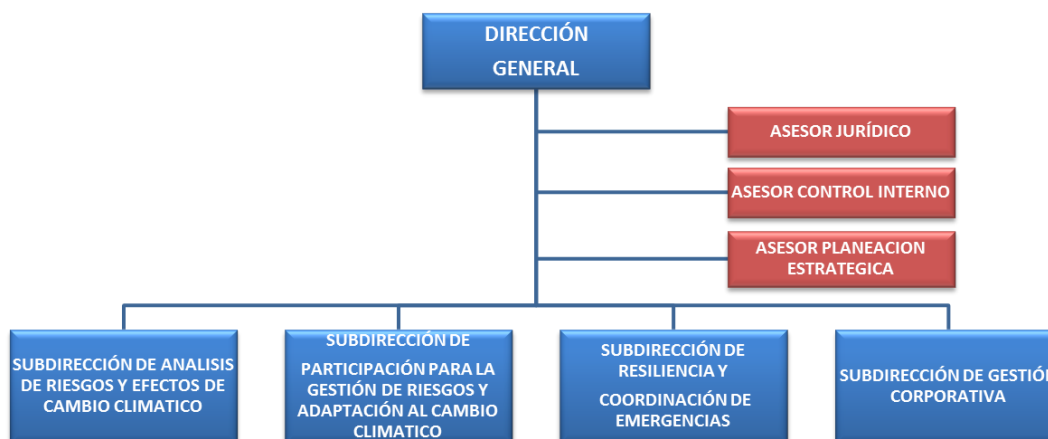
DIRECCIÓN GENERAL

ASESOR JURÍDICO

ASESOR CONTROL INTERNO

ASESOR PLANEACION ESTRATEGICA

SUBDIRECCIÓN DE ANALISIS DE RIESGOS Y EFECTOS DE CAMBIO CLIMATICO

SUBDIRECCIÓN DE PARTICIPACIÓN PARA LA GESTIÓN DE RIESGOS Y ADAPTACIÓN AL CAMBIO CLIMATICO

SUBDIRECCIÓN DE RESILIENCIA Y COORDINACIÓN DE EMERGENCIAS

SUBDIRECCIÓN DE GESTIÓ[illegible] CORPORATIVA